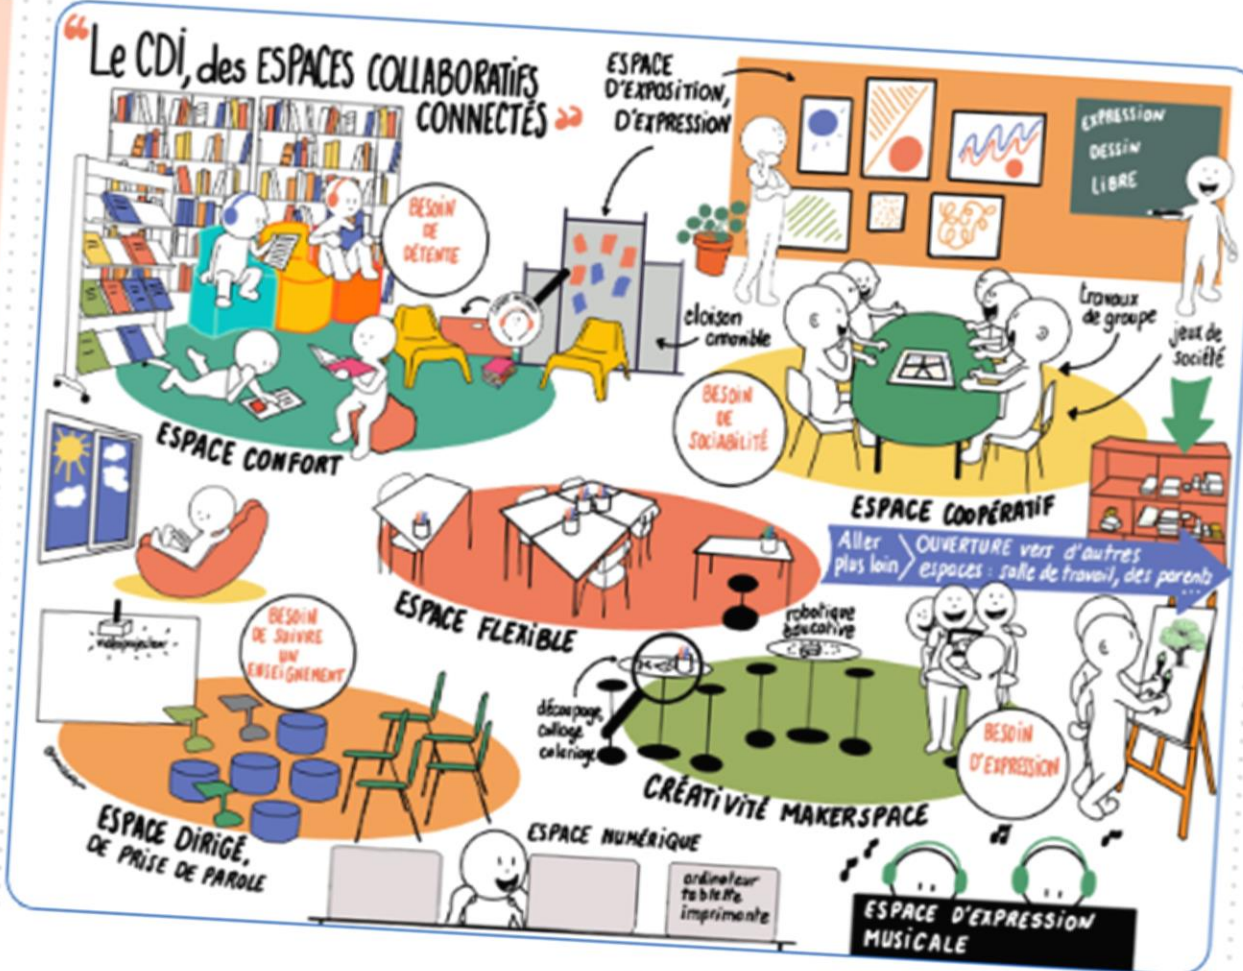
« Le CDI, des ESPACES COLLABORATIFS CONNECTÉS »

ESPACE D'EXPOSITION, D'EXPRESSION

EXPRESSION DESSIN LIBRE

BESOIN DE DÉTENTE

cloison amovible

travaux de groupe

jeux de société

BESOIN DE SOCIABILITÉ

ESPACE CONFORT

ESPACE COOPÉRATIF

Aller plus loin

OUVERTURE vers d'autres espaces : salle de travail, des parents ...

ESPACE FLEXIBLE

robotique éducative

vidéoprojecteur

BESOIN DE SUIVRE UN ENSEIGNEMENT

découpage, collage, coloriage

BESOIN D'EXPRESSION

CRÉATIVITÉ MAKERSPACE

ESPACE DIRIGÉ, DE PRISE DE PAROLE

ESPACE NUMÉRIQUE

ordinateur tablette imprimante

ESPACE D'EXPRESSION MUSICALE